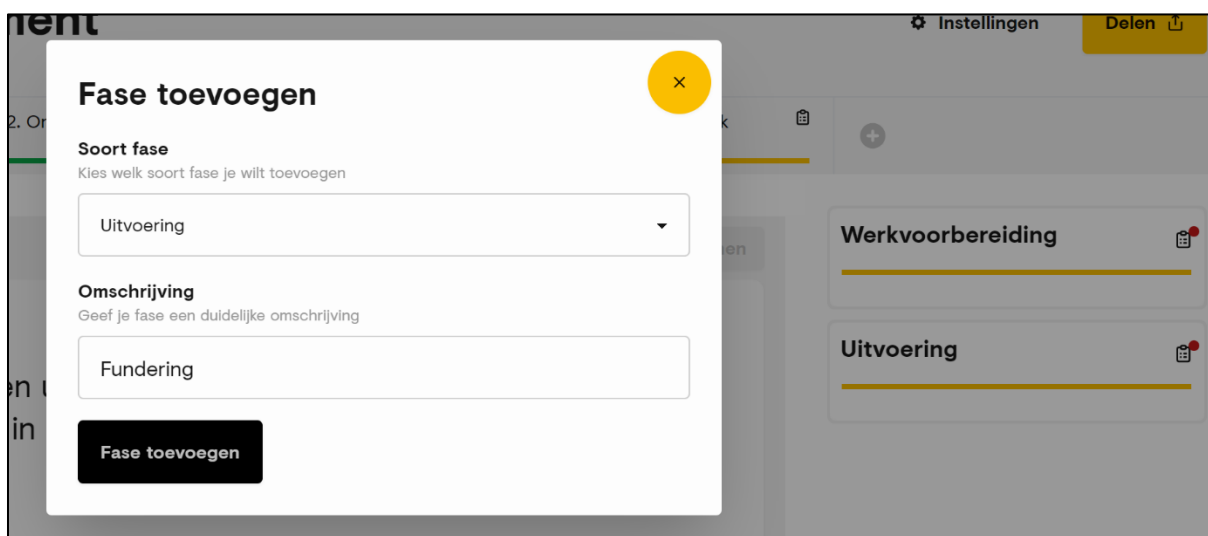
nent

Instellingen

Delen

2. Or

k

Fase toevoegen

×

Soort fase

Kies welk soort fase je wilt toevoegen

Uitvoering

Omschrijving

Geef je fase een duidelijke omschrijving

Fundering

Fase toevoegen

en

en u

in

Werkvoorbereiding

Uitvoering